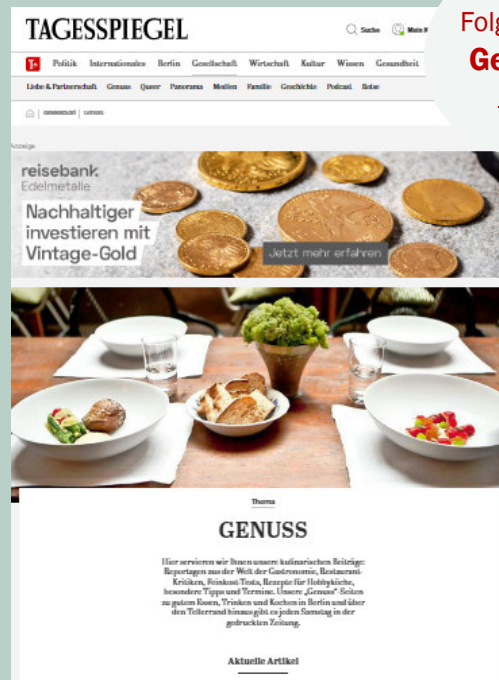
TAGESSPIEGEL

Suche Mein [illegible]

Folg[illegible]

Ge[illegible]

T+ Politik Internationales Berlin Gesellschaft Wirtschaft Kultur Wissen Gesundheit

Liebe & Partnerschaft Genuss Queer Panorama Medien Familie Geschichte Podcast Reise

Gesellschaft | Genuss

Anzeige

reisebank Edelmetalle

Nachhaltiger investieren mit Vintage-Gold

Jetzt mehr erfahren

Thema

GENUSS

Hier servieren wir Ihnen unsere kulinarischen Beiträge: Reportagen aus der Welt der Gastronomie, Restaurant-Kritiken, Feinkost-Tests, Rezepte für Hobbyköche, besondere Tipps und Termine. Unsere „Genuss"-Seiten zu gutem Essen, Trinken und Kochen in Berlin und über den Tellerrand hinaus gibt es jeden Samstag in der gedruckten Zeitung.

Aktuelle Artikel